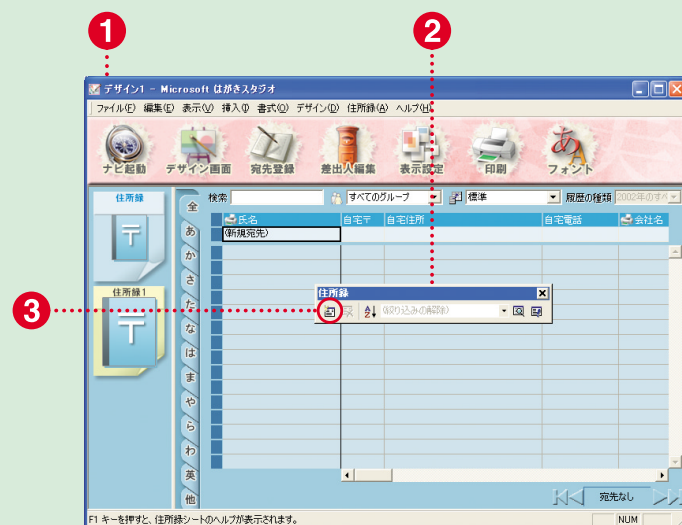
1
2
デザイン1 - Microsoft はがきスタジオ
ファイル(F) 編集(E) 表示(V) 挿入(I) 書式(O) デザイン(D) 住所録(A) ヘルプ(H)
ナビ起動 デザイン画面 宛先登録 差出人編集 表示設定 印刷 フォント
住所録
住所録1
全 あ か さ た な は ま や ら わ 英 他
検索 すべてのグループ 標準 履歴の種類 2002年のすべ
氏名 自宅〒 自宅住所 自宅電話 会社名
(新規宛先)
3
住所録
(絞り込みの解除)
宛先なし
F1 キーを押すと、住所録シートのヘルプが表示されます。
NUM